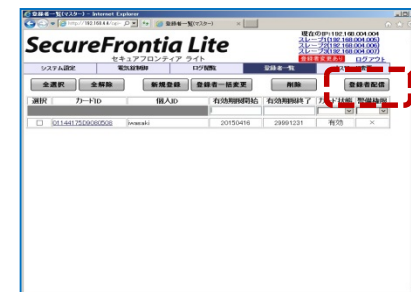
登録者一覧(マスター) - Internet Explorer

http://192.168.4.4/cgi-

登録者一覧(マスター)

SecureFrontia Lite

セキュアフロンティア ライト

現在のIP:192.168.004.004
スレーブ1(192.168.004.005)
スレーブ2(192.168.004.006)
スレーブ3(192.168.004.007)

登録者変更あり

ログアウト

システム設定

電気錠制御

ログ閲覧

登録者一覧

全選択

全解除

新規登録

登録者一括変更

削除

登録者配信

| 選択 | カードID | 個人ID | 有効期限開始 | 有効期限終了 | カード状態 | 警備状態 |
|---|---|---|---|---|---|---|
| ☐ | 01144175D9080509 | iwasaki | 20150416 | 29991231 | 有効 | × |